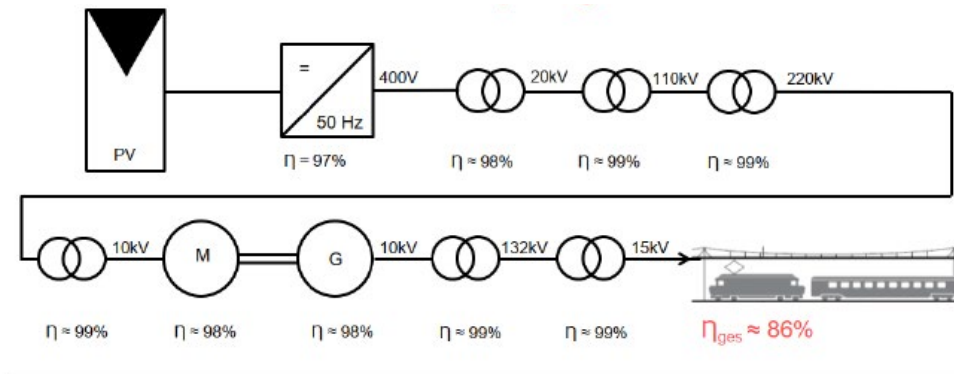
PV

=

50 Hz

400V

20kV

110kV

220kV

$\eta = 97\%$

$\eta \approx 98\%$

$\eta \approx 99\%$

$\eta \approx 99\%$

10kV

M

G

10kV

132kV

15kV

$\eta \approx 99\%$

$\eta \approx 98\%$

$\eta \approx 98\%$

$\eta \approx 99\%$

$\eta \approx 99\%$

$\eta_{ges} \approx 86\%$